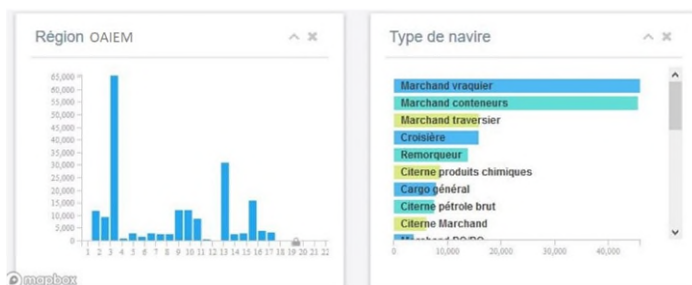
Région OAIEM

65,000
60,000
55,000
50,000
45,000
40,000
35,000
30,000
25,000
20,000
15,000
10,000
5,000
0

1 2 3 4 5 6 7 8 9 10 11 12 13 14 15 16 17 18 19 20 21 22

mapbox

Type de navire

Marchand vraquier
Marchand conteneurs
Marchand traversier
Croisière
Remorqueur
Citerne produits chimiques
Cargo général
Citerne pétrole brut
Citerne Marchand
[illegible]

0 10,000 20,000 30,000 40,000